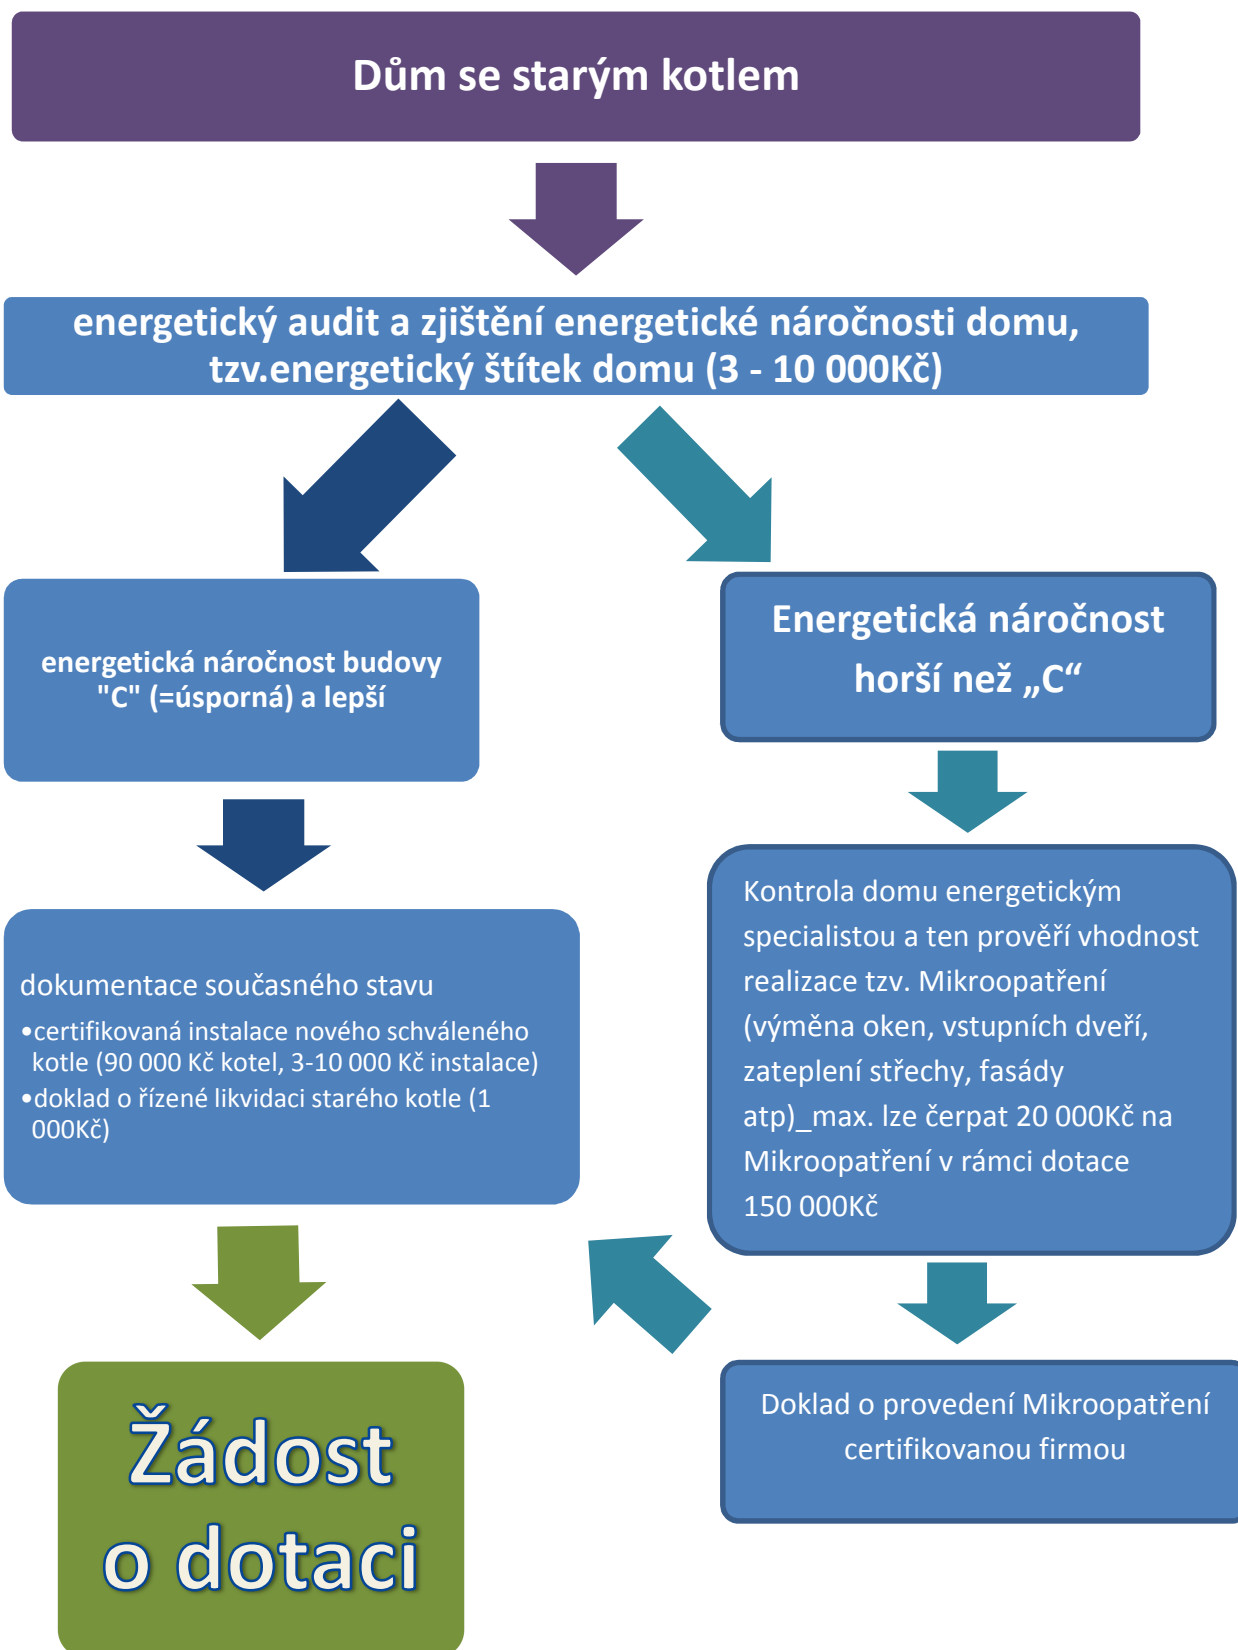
Dům se starým kotlem

energetický audit a zjištění energetické náročnosti domu, tzv.energetický štítek domu (3 - 10 000Kč)

energetická náročnost budovy "C" (=úsporná) a lepší

Energetická náročnost horší než „C“

dokumentace současného stavu
•certifikovaná instalace nového schváleného kotle (90 000 Kč kotel, 3-10 000 Kč instalace)
•doklad o řízené likvidaci starého kotle (1 000Kč)

Kontrola domu energetickým specialistou a ten prověří vhodnost realizace tzv. Mikroopatření (výměna oken, vstupních dveří, zateplení střechy, fasády atp)_max. lze čerpat 20 000Kč na Mikroopatření v rámci dotace 150 000Kč

Doklad o provedení Mikroopatření certifikovanou firmou

Žádost o dotaci